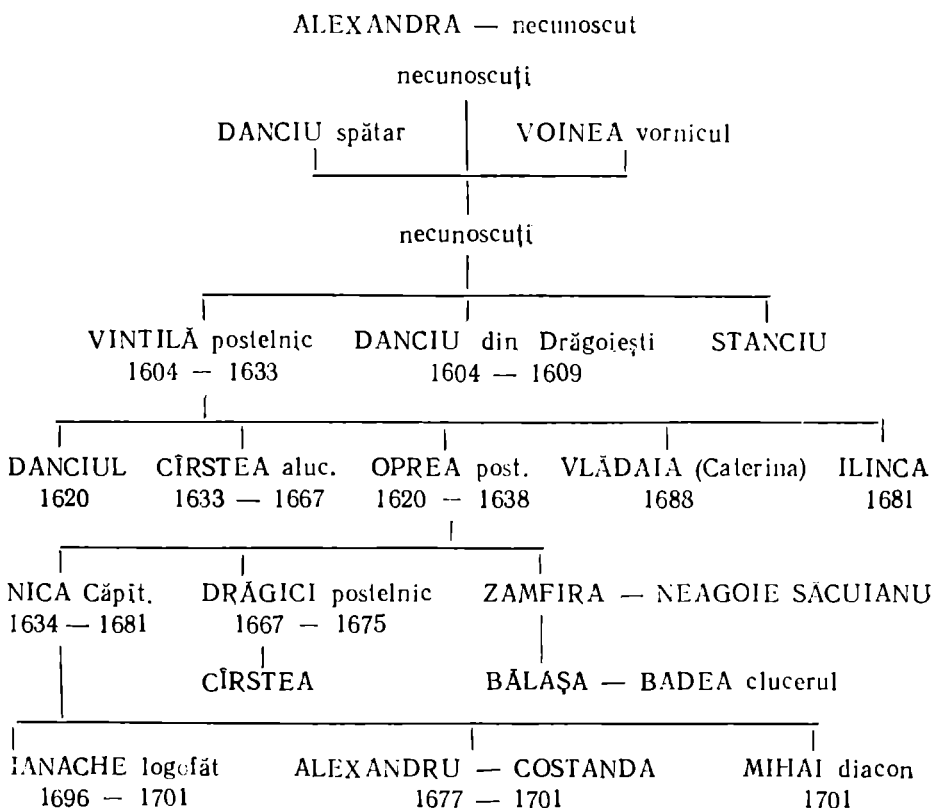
ALEXANDRA — necunoscut

necunoscuți

DANCIU spătar

VOINEA vornicul

necunoscuți

VINTILĂ postelnic
1604 — 1633

DANCIU din Drăgoiești
1604 — 1609

STANCIU

DANCIUL
1620

CÎRSTEA aluc.
1633 — 1667

OPREA post.
1620 — 1638

VLĂDAIA (Caterina)
1688

ILINCA
1681

NICA Căpit.
1634 — 1681

DRĂGICI postelnic
1667 — 1675

ZAMFIRA — NEAGOIE SĂCUIANU

CÎRSTEA

BĂLAȘA — BADEA clucerul

IANACHE logofăt
1696 — 1701

ALEXANDRU — COSTANDA
1677 — 1701

MIHAI diacon
1701